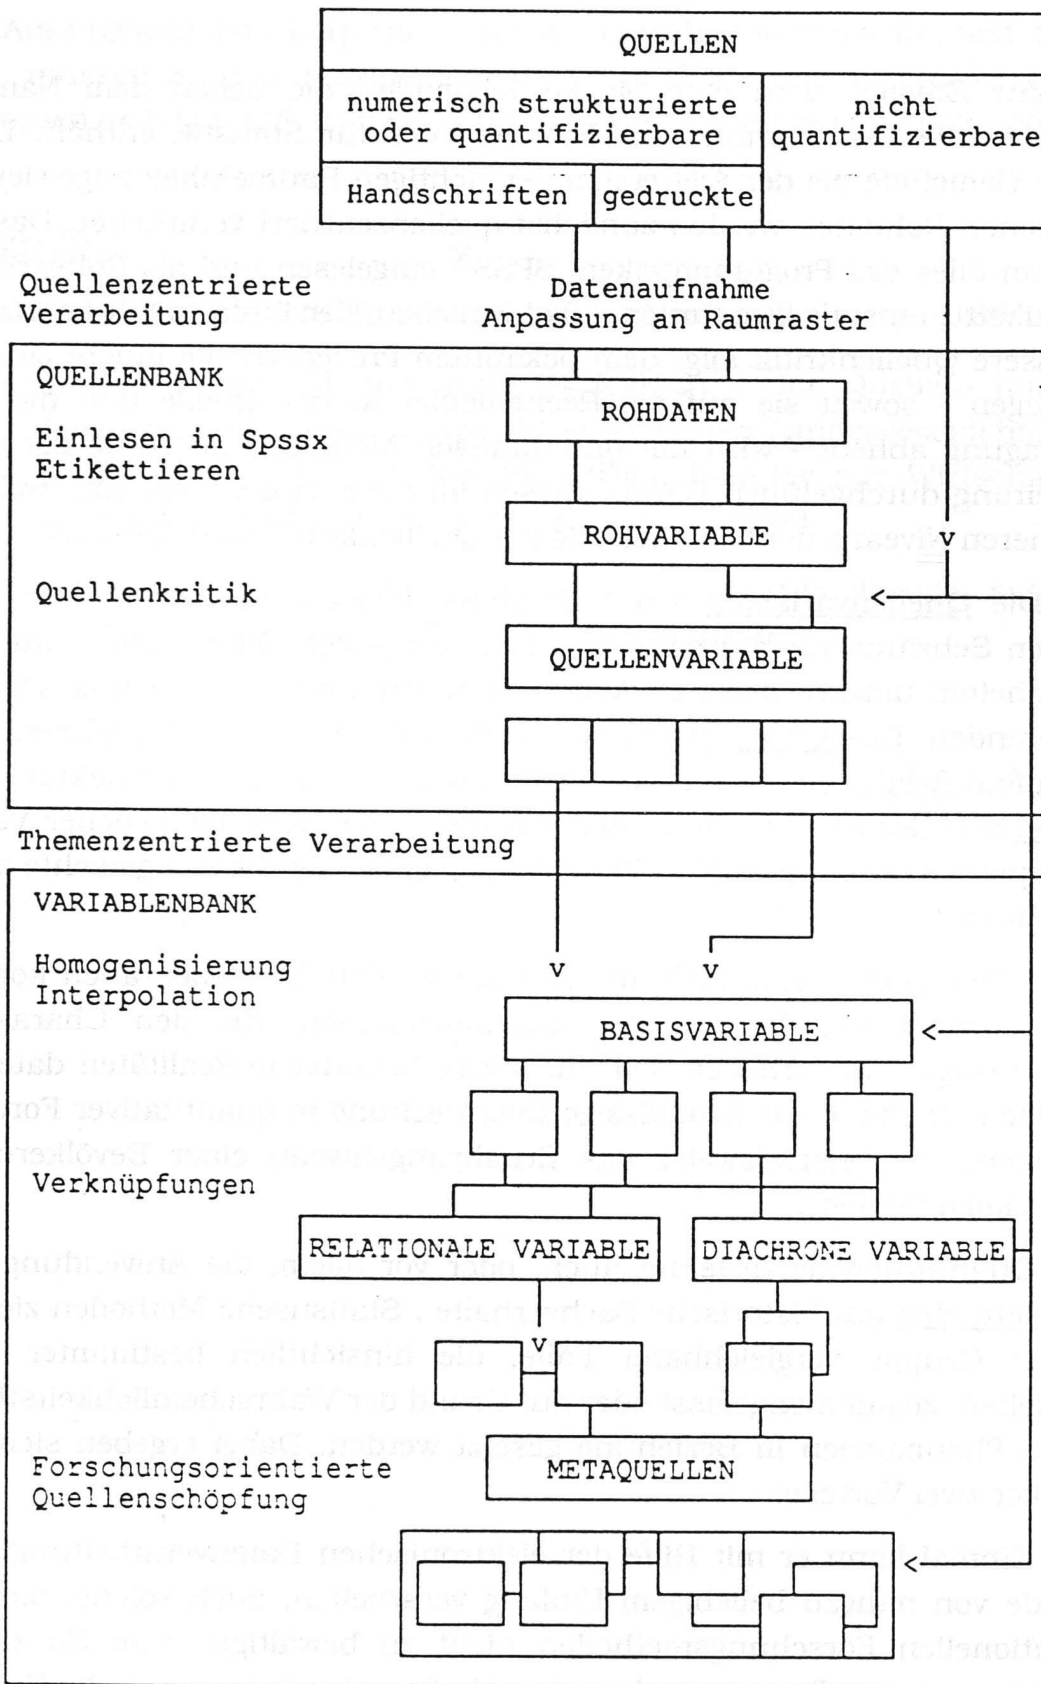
QUELLEN

numerisch strukturierte oder quantifizierbare

nicht quantifizierbare

Handschriften

gedruckte

Quellenzentrierte Verarbeitung

Datenaufnahme Anpassung an Raumraster

QUELLENBANK

Einlesen in Spssx Etikettieren

ROHDATEN

ROHVARIABLE

v

Quellenkritik

QUELLENVARIABLE

Themenzentrierte Verarbeitung

VARIABLENBANK

Homogenisierung Interpolation

v

v

BASISVARIABLE

Verknüpfungen

RELATIONALE VARIABLE

DIACHRONE VARIABLE

v

Forschungsorientierte Quellenschöpfung

METAQUELLEN